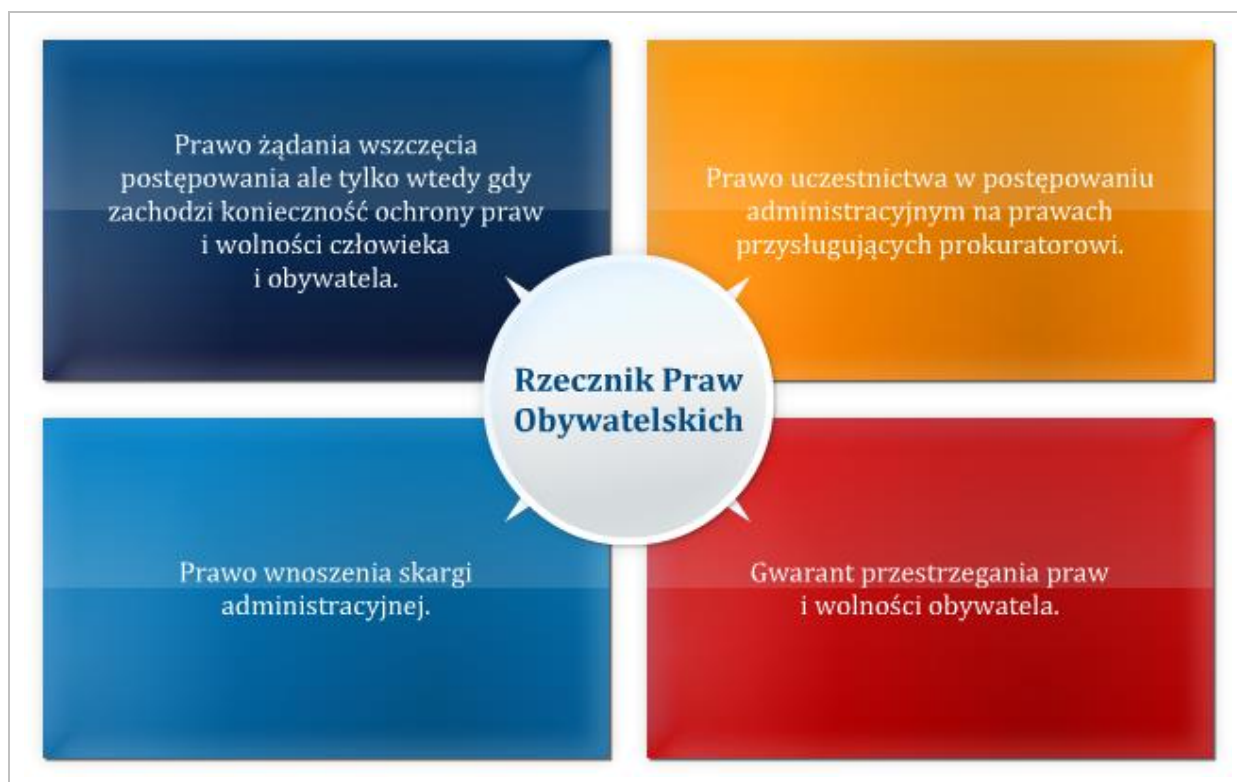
Prawo żądania wszczęcia postępowania ale tylko wtedy gdy zachodzi konieczność ochrony praw i wolności człowieka i obywatela.

Prawo uczestnictwa w postępowaniu administracyjnym na prawach przysługujących prokuratorowi.

Rzecznik Praw Obywatelskich

Prawo wnoszenia skargi administracyjnej.

Gwarant przestrzegania praw i wolności obywatela.